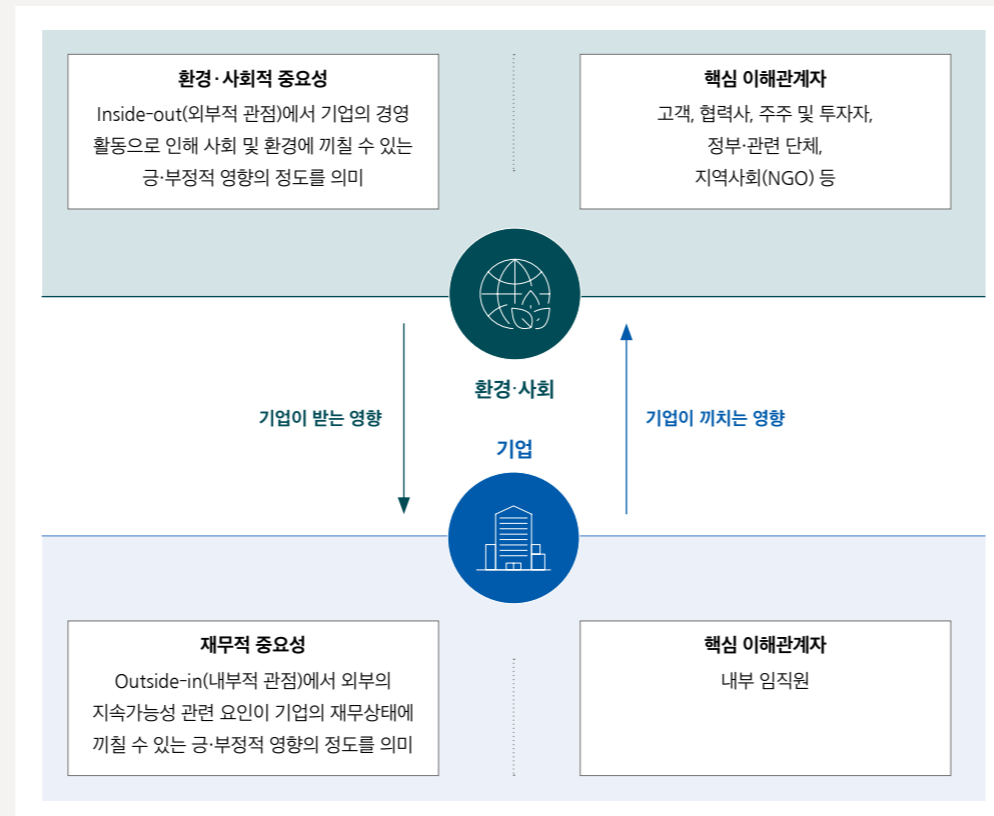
환경·사회적 중요성
Inside-out(외부적 관점)에서 기업의 경영 활동으로 인해 사회 및 환경에 끼칠 수 있는 긍·부정적 영향의 정도를 의미

핵심 이해관계자
고객, 협력사, 주주 및 투자자, 정부·관련 단체, 지역사회(NGO) 등

환경·사회

기업이 받는 영향

기업이 끼치는 영향

기업

재무적 중요성
Outside-in(내부적 관점)에서 외부의 지속가능성 관련 요인이 기업의 재무상태에 끼칠 수 있는 긍·부정적 영향의 정도를 의미

핵심 이해관계자
내부 임직원